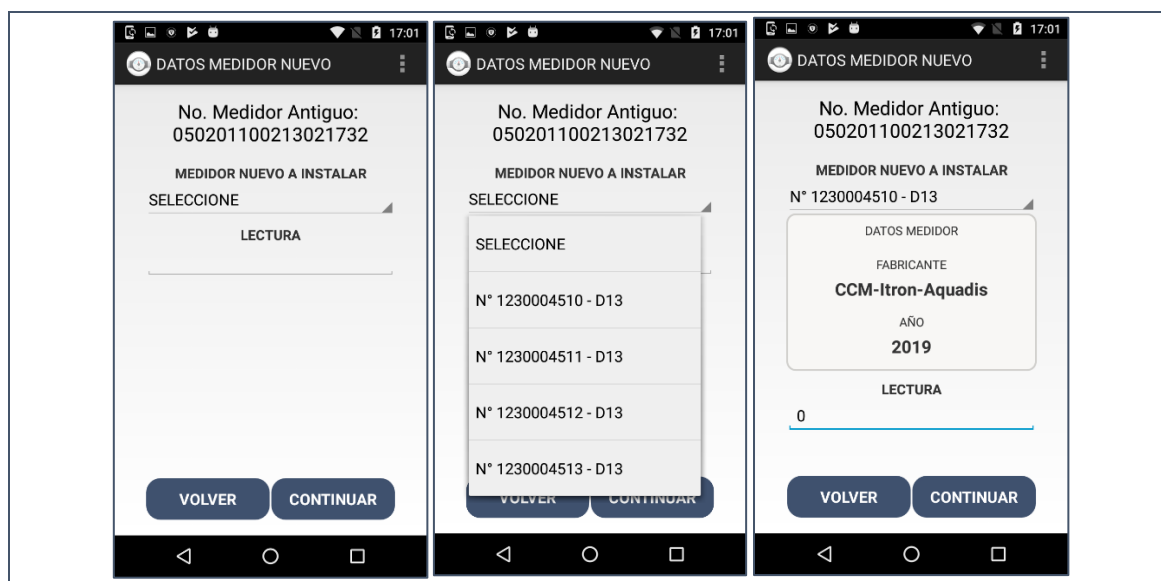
17:01
DATOS MEDIDOR NUEVO

No. Medidor Antiguo:
050201100213021732

MEDIDOR NUEVO A INSTALAR

SELECCIONE

LECTURA

VOLVER
CONTINUAR

17:01
DATOS MEDIDOR NUEVO

No. Medidor Antiguo:
050201100213021732

MEDIDOR NUEVO A INSTALAR

SELECCIONE

SELECCIONE

N° 1230004510 - D13

N° 1230004511 - D13

N° 1230004512 - D13

N° 1230004513 - D13

VOLVER
CONTINUAR

17:01
DATOS MEDIDOR NUEVO

No. Medidor Antiguo:
050201100213021732

MEDIDOR NUEVO A INSTALAR

N° 1230004510 - D13

DATOS MEDIDOR

FABRICANTE

CCM-Itron-Aquadis

AÑO

2019

LECTURA

0

VOLVER
CONTINUAR